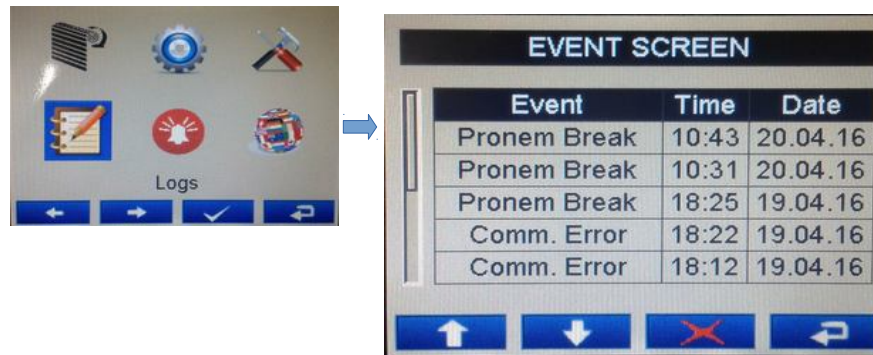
Logs

EVENT SCREEN

| Event | Time | Date |
|---|---|---|
| Pronem Break | 10:43 | 20.04.16 |
| Pronem Break | 10:31 | 20.04.16 |
| Pronem Break | 18:25 | 19.04.16 |
| Comm. Error | 18:22 | 19.04.16 |
| Comm. Error | 18:12 | 19.04.16 |